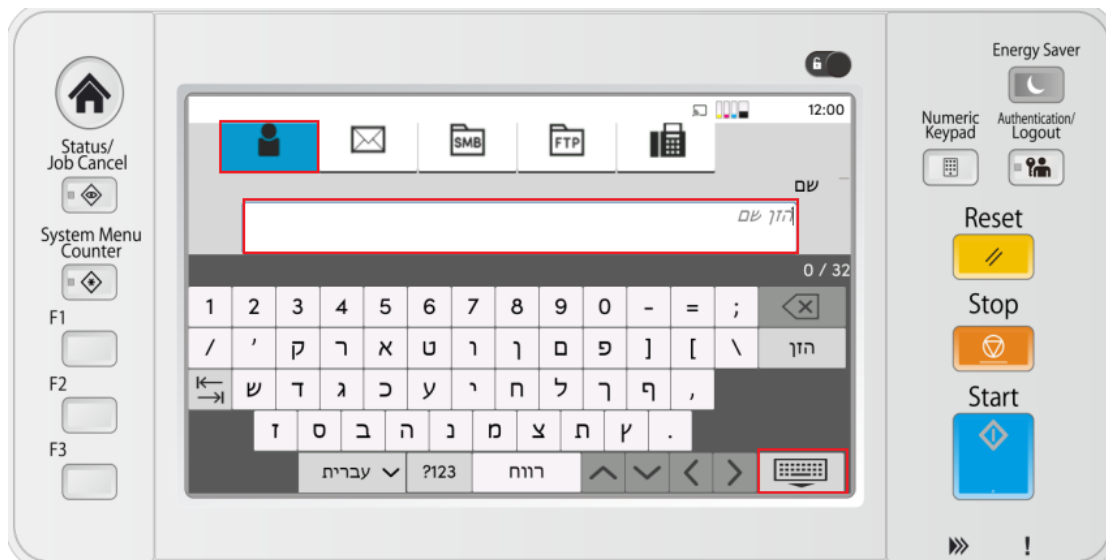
Status/
Job Cancel

System Menu
Counter

F1

F2

F3

SMB

FTP

12:00

שם

הזן שם

0 / 32

| 1 | 2 | 3 | 4 | 5 | 6 | 7 | 8 | 9 | 0 | - | = | ; |
|---|---|---|---|---|---|---|---|---|---|---|---|---|
| / | ' | ק | ר | א | ט | ו | ן | ם | פ | ] | [ | \ | הזן |
| ש | ד | ג | כ | ע | י | ח | ל | ך | ף | , |
| ז | ס | ב | ה | נ | מ | צ | ת | ץ | . |

עברית

?123

רווח

Energy Saver

Numeric
Keypad

Authentication/
Logout

Reset

Stop

Start

!